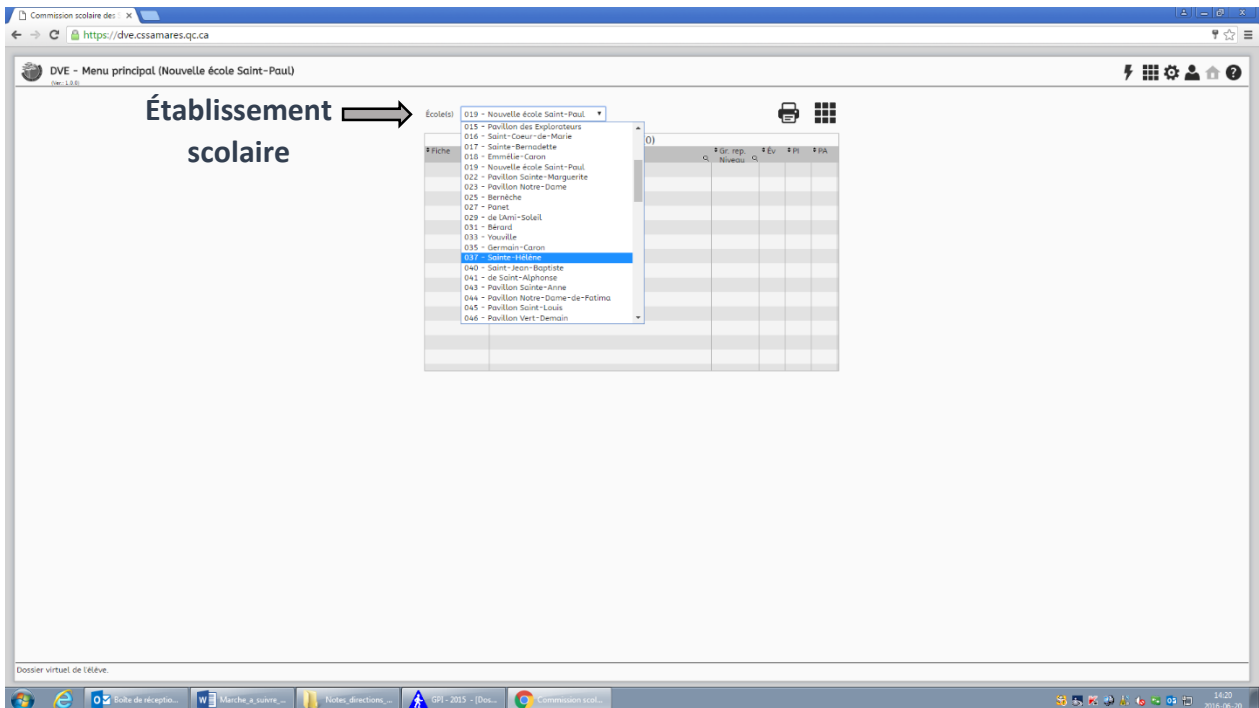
Commission scolaire des ×

https://dve.cssamares.qc.ca

DVE - Menu principal (Nouvelle école Saint-Paul)
(Ver. 1.0.0)

Établissement scolaire

École(s) 019 - Nouvelle école Saint-Paul

015 - Pavillon des Explorateurs
016 - Saint-Coeur-de-Marie
017 - Sainte-Bernadette
018 - Emmélie-Caron
019 - Nouvelle école Saint-Paul
022 - Pavillon Sainte-Marguerite
023 - Pavillon Notre-Dame
025 - Bernèche
027 - Panet
029 - de l'Ami-Soleil
031 - Bérard
033 - Youville
035 - Germain-Caron
037 - Sainte-Hélène
040 - Saint-Jean-Baptiste
041 - de Saint-Alphonse
043 - Pavillon Sainte-Anne
044 - Pavillon Notre-Dame-de-Fatima
045 - Pavillon Saint-Louis
046 - Pavillon Vert-Demain

0)

Fiche | Gr. rep. Niveau | Év | PI | PA

Dossier virtuel de l'élève.

Boîte de réceptio... | Marche_a_suivre_... | Notes_directions_... | GPI - 2015 - [Dos... | Commission scol...

14:20
2016-06-20